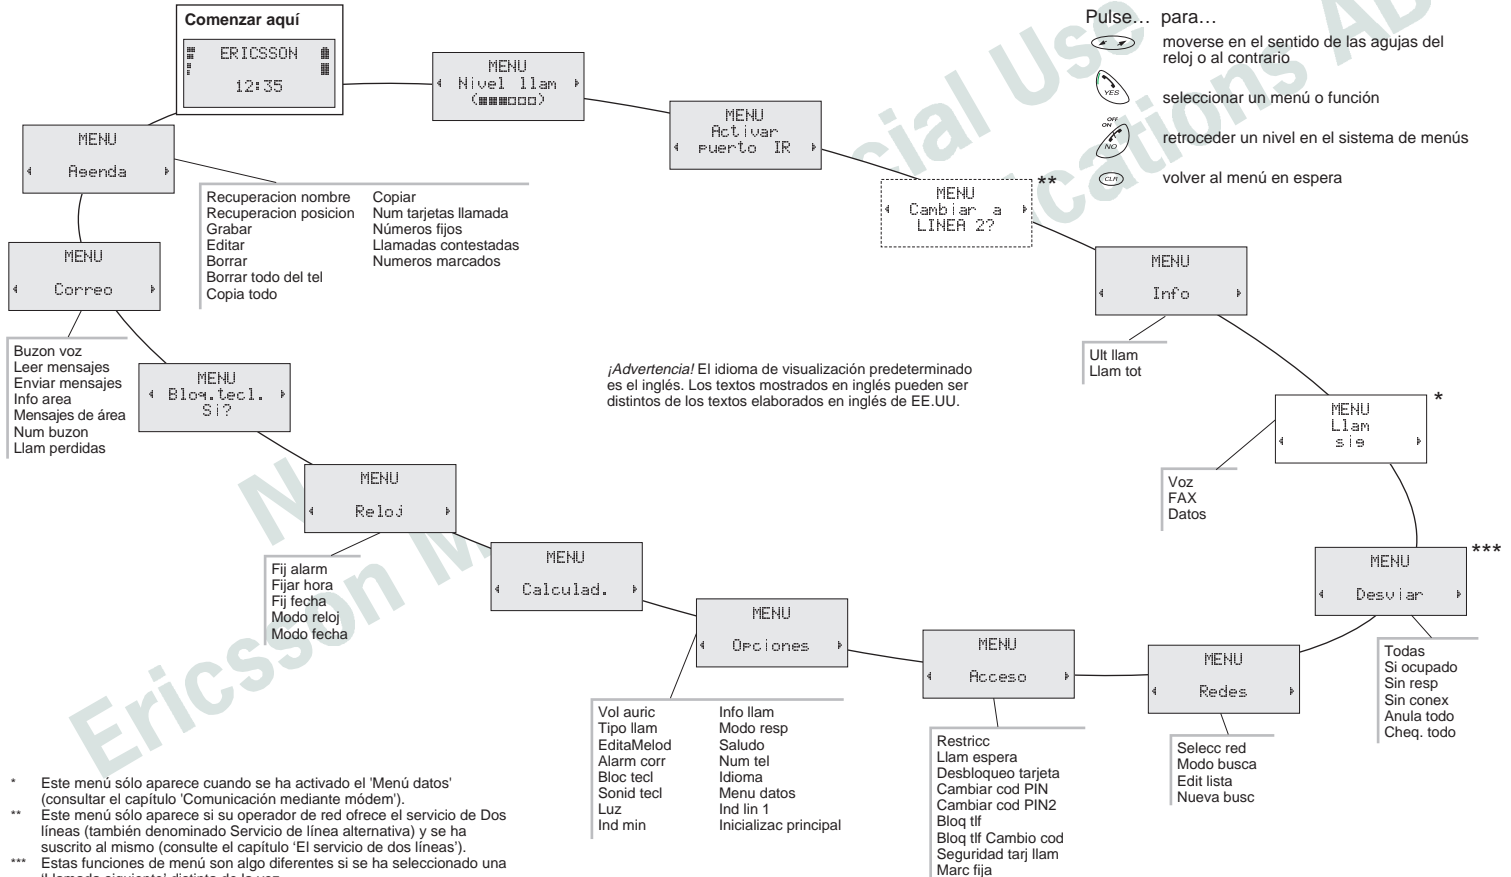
Comenzar aquí

ERICSSON
12:35

MENU
Nivel llam

MENU
Activar puerto IR

MENU
Cambiar a LINEA 2?
**

MENU
Info

Ult llam
Llam tot

MENU
Llam sig
*

Voz
FAX
Datos

MENU
Desviar
***

Todas
Si ocupado
Sin resp
Sin conex
Anula todo
Cheq. todo

MENU
Redes

Selecc red
Modo busca
Edit lista
Nueva busc

MENU
Acceso

Restricc
Llam espera
Desbloqueo tarjeta
Cambiar cod PIN
Cambiar cod PIN2
Bloq tlf
Bloq tlf Cambio cod
Seguridad tarj llam
Marc fija

MENU
Opciones

Vol auric
Tipo llam
EditaMelod
Alarm corr
Bloc tecl
Sonid tecl
Luz
Ind min

Info llam
Modo resp
Saludo
Num tel
Idioma
Menu datos
Ind lin 1
Inicializac principal

MENU
Calculad.

MENU
Reloj

Fij alarm
Fijar hora
Fij fecha
Modo reloj
Modo fecha

MENU
Bloq.tecl. Si?

MENU
Correo

Buzon voz
Leer mensajes
Enviar mensajes
Info area
Mensajes de área
Num buzon
Llam perdidas

MENU
Agenda

Recuperacion nombre
Recuperacion posicion
Grabar
Editar
Borrar
Borrar todo del tel
Copia todo

Copiar
Num tarjetas llamada
Números fijos
Llamadas contestadas
Numeros marcados

Pulse… para…
moverse en el sentido de las agujas del reloj o al contrario
seleccionar un menú o función
retroceder un nivel en el sistema de menús
volver al menú en espera

YES
OFF ON NO
CLR

¡Advertencia! El idioma de visualización predeterminado es el inglés. Los textos mostrados en inglés pueden ser distintos de los textos elaborados en inglés de EE.UU.

* Este menú sólo aparece cuando se ha activado el 'Menú datos' (consultar el capítulo 'Comunicación mediante módem').
** Este menú sólo aparece si su operador de red ofrece el servicio de Dos líneas (también denominado Servicio de línea alternativa) y se ha suscrito al mismo (consulte el capítulo 'El servicio de dos líneas').
*** Estas funciones de menú son algo diferentes si se ha seleccionado una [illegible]

Ericsson Mobile Communications AB
Not for Commercial Use